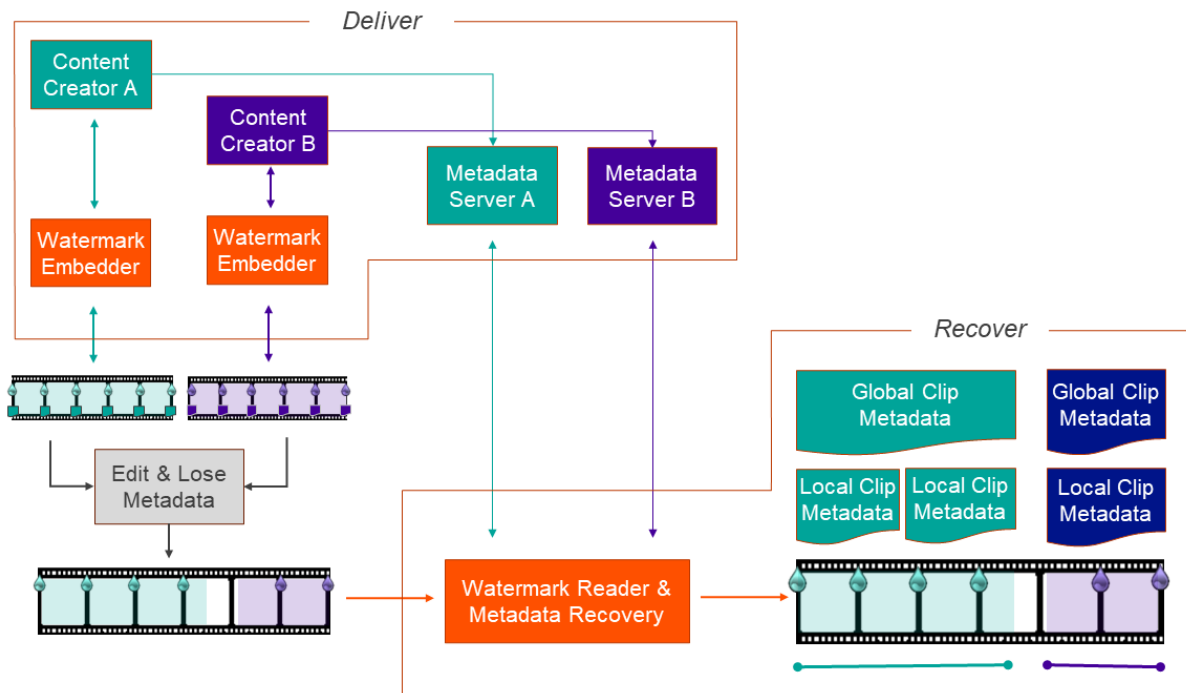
Deliver

Content Creator A

Content Creator B

Metadata Server A

Metadata Server B

Watermark Embedder

Watermark Embedder

Edit & Lose Metadata

Recover

Global Clip Metadata

Global Clip Metadata

Local Clip Metadata

Local Clip Metadata

Local Clip Metadata

Watermark Reader & Metadata Recovery